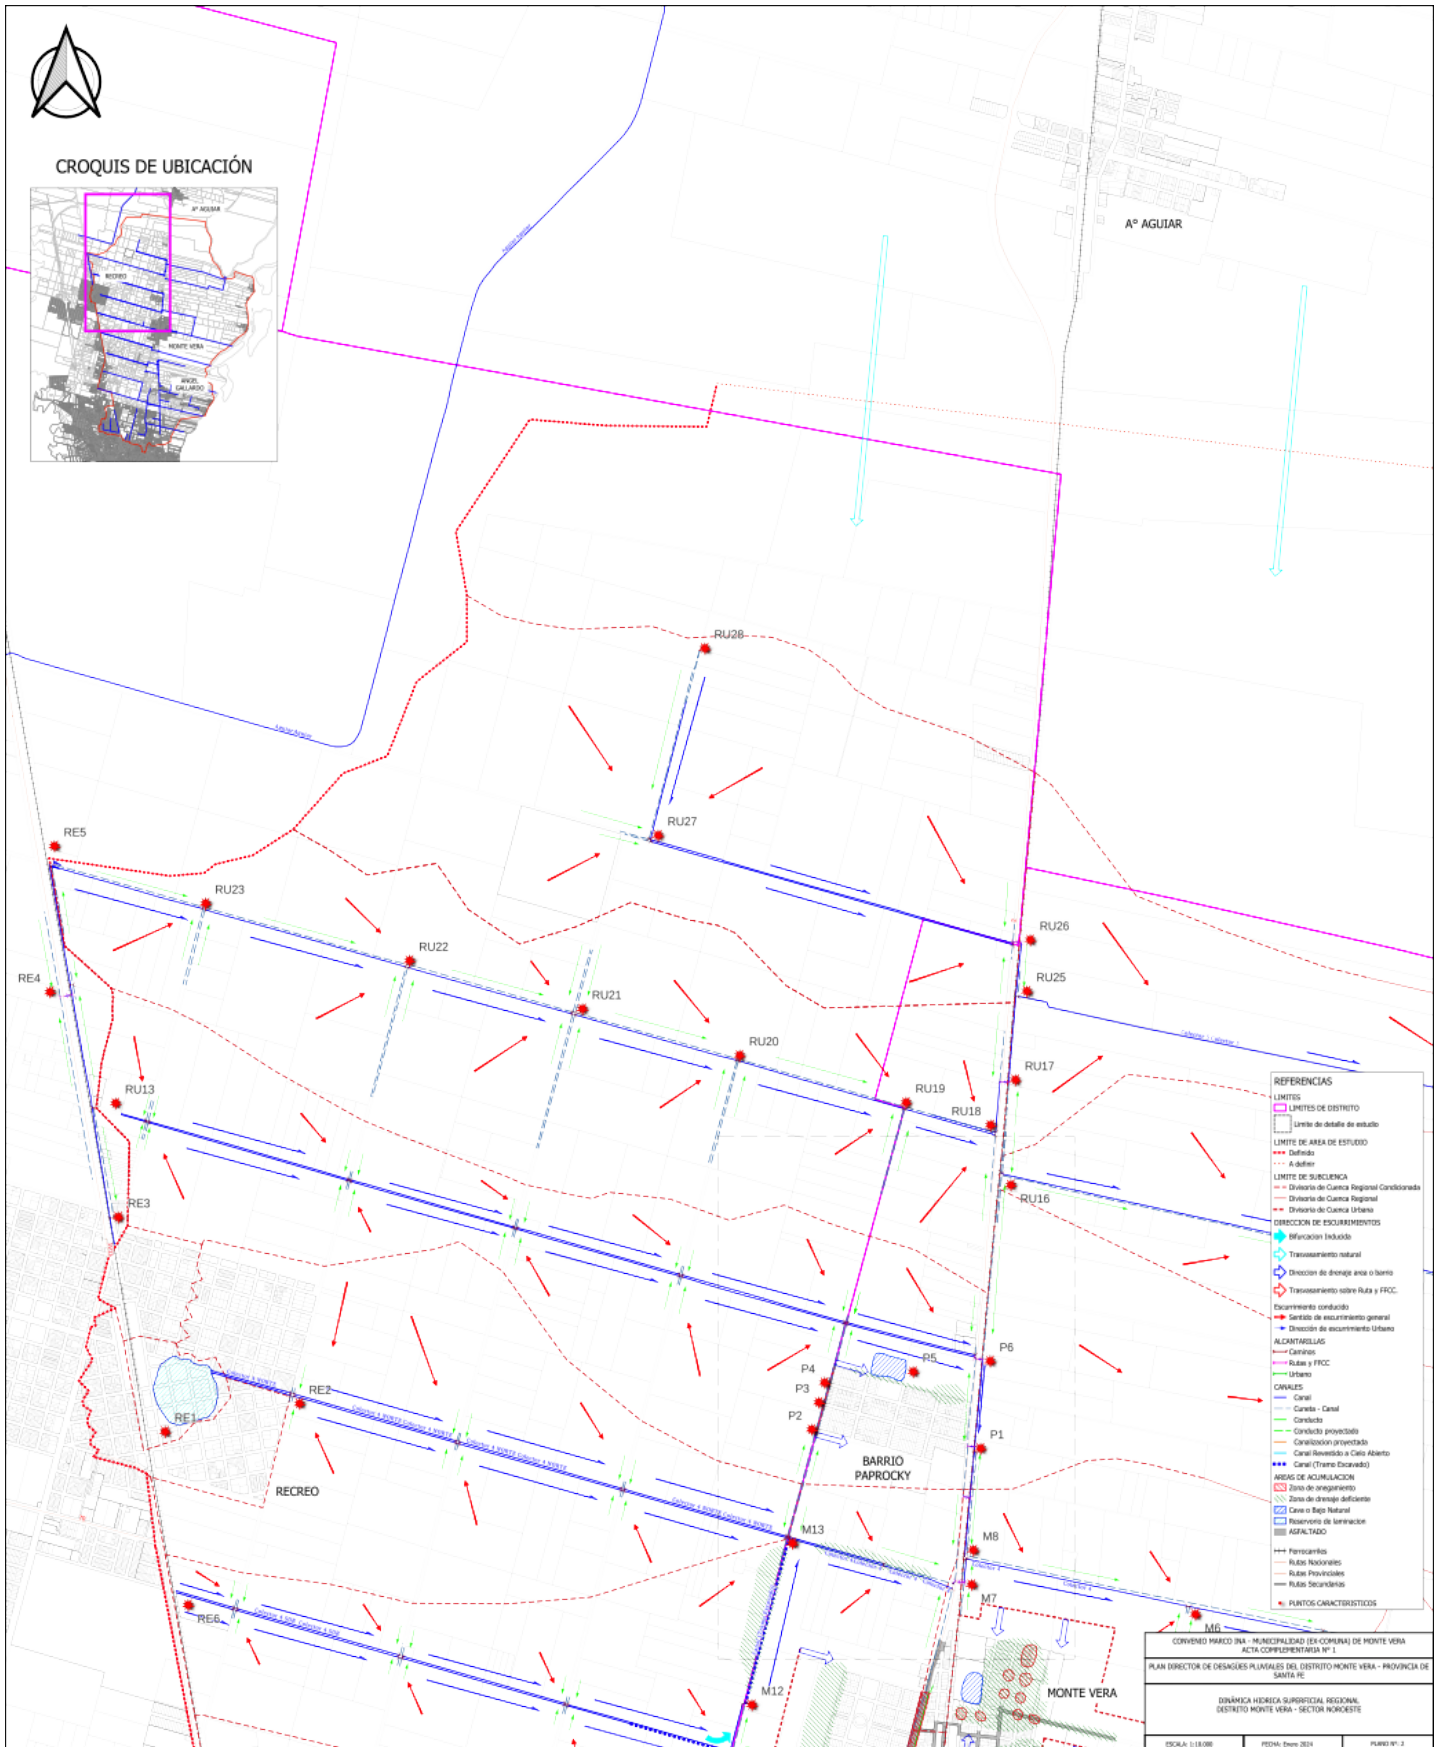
CROQUIS DE UBICACIÓN

Aº AGUIAR

RECREO

MONTE VERA

ANGEL GALLARDO

Aº AGUIAR

RU28

RU27

RE5

RU23

RU22

RU21

RU20

RU26

RU25

RE4

RU17

RU13

RU19

RU18

RE3

RU16

P6

P5

P4

P3

P2

P1

RE2

RE1

BARRIO PAPROCKY

RECREO

M13

M8

M7

RE6

M6

M12

MONTE VERA

REFERENCIAS
LIMITES
LIMITES DE DISTRITO
Limite de detalle de estudio
LIMITE DE AREA DE ESTUDIO
Definido
A definir
LIMITE DE SUBCUENCA
Divisoria de Cuenca Regional Condicionada
Divisoria de Cuenca Regional
Divisoria de Cuenca Urbana
DIRECCION DE ESCURRIMIENTOS
Bifurcacion Inducida
Traswasamiento natural
Direccion de drenaje area o barrio
Traswasamiento sobre Ruta y FFCC.
Escurrimiento conducido
Sentido de escurrimiento general
Dirección de escurrimiento Urbano
ALCANTARILLAS
Caminos
Rutas y FFCC
Urbano
CANALES
Canal
Cuneta - Canal
Conducto
Conducto proyectado
Canalizacion proyectada
Canal Revestido a Cielo Abierto
Canal (Tramo Excavado)
AREAS DE ACUMULACION
Zona de anegamiento
Zona de drenaje deficiente
Cava o Bajo Natural
Reservorio de laminacion
ASFALTADO
Ferrocarriles
Rutas Nacionales
Rutas Provinciales
Rutas Secundarias
PUNTOS CARACTERISTICOS

CONVENIO MARCO INA - MUNICIPALIDAD (EX-COMUNA) DE MONTE VERA ACTA COMPLEMENTARIA Nº 1

PLAN DIRECTOR DE DESAGUES PLUVIALES DEL DISTRITO MONTE VERA - PROVINCIA DE SANTA FE

DINÁMICA HIDRICA SUPERFICIAL REGIONAL DISTRITO MONTE VERA - SECTOR NOROESTE

ESCALA: 1:10.000

FECHA: Enero 2024

PLANO Nº: 2